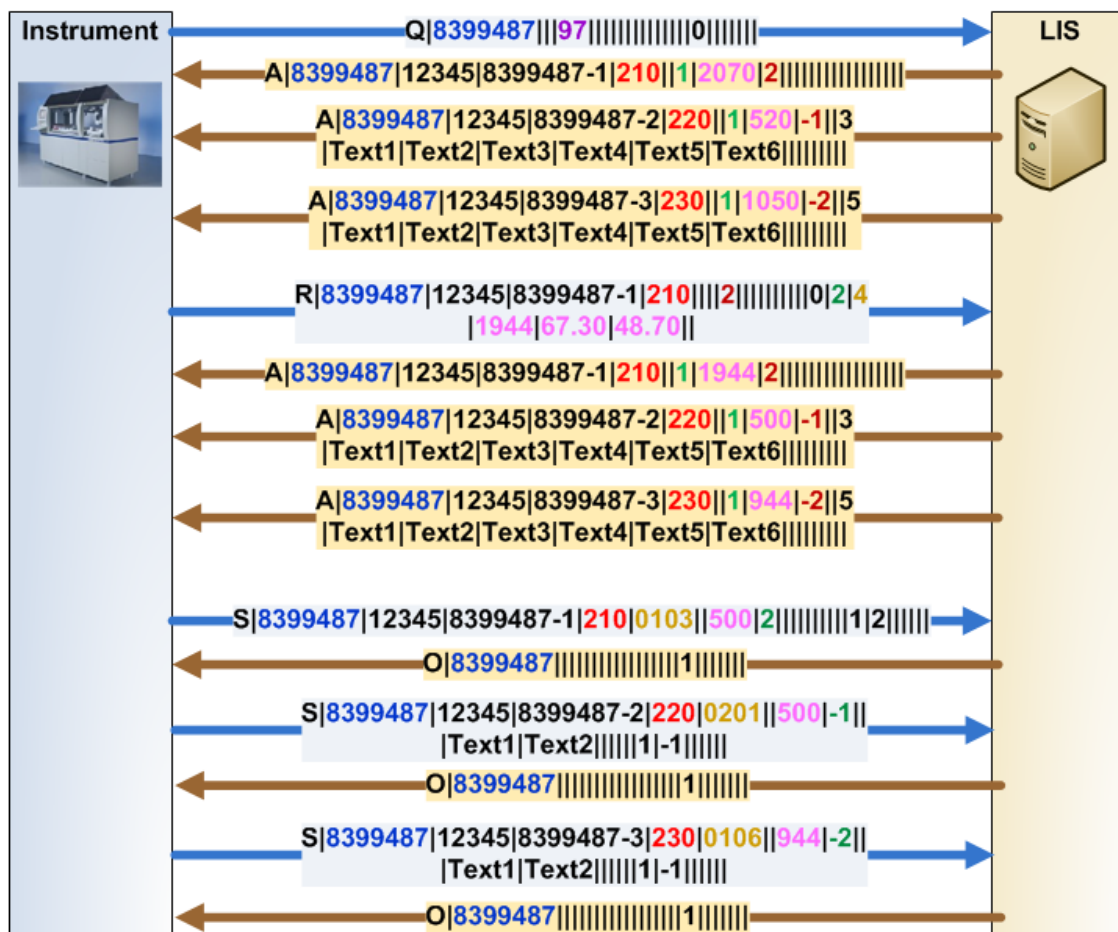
Instrument

LIS

Q|8399487|||97||||||||||||||0|||||||

A|8399487|12345|8399487-1|210||1|2070|2|||||||||||||||

A|8399487|12345|8399487-2|220||1|520|-1||3 |Text1|Text2|Text3|Text4|Text5|Text6|||||||||

A|8399487|12345|8399487-3|230||1|1050|-2||5 |Text1|Text2|Text3|Text4|Text5|Text6|||||||||

R|8399487|12345|8399487-1|210||||2|||||||||0|2|4 |1944|67.30|48.70||

A|8399487|12345|8399487-1|210||1|1944|2|||||||||||||||

A|8399487|12345|8399487-2|220||1|500|-1||3 |Text1|Text2|Text3|Text4|Text5|Text6|||||||||

A|8399487|12345|8399487-3|230||1|944|-2||5 |Text1|Text2|Text3|Text4|Text5|Text6|||||||||

S|8399487|12345|8399487-1|210|0103||500|2|||||||||1|2||||||

O|8399487|||||||||||||||1|||||||

S|8399487|12345|8399487-2|220|0201||500|-1|| |Text1|Text2||||||1|-1||||||

O|8399487|||||||||||||||1|||||||

S|8399487|12345|8399487-3|230|0106||944|-2|| |Text1|Text2||||||1|-1||||||

O|8399487|||||||||||||||1|||||||